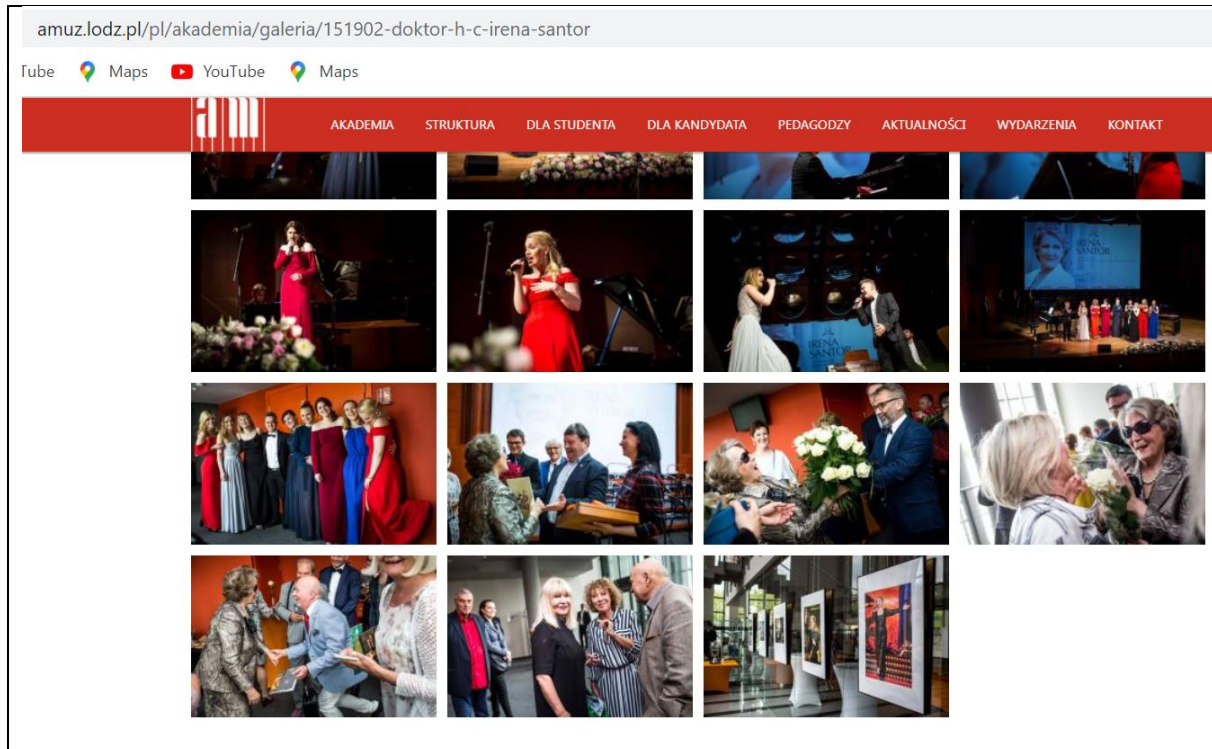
amuz.lodz.pl/pl/akademia/galeria/151902-doktor-h-c-irena-santor

Tube Maps YouTube Maps

am

AKADEMIA STRUKTURA DLA STUDENTA DLA KANDYDATA PEDAGODZY AKTUALNOŚCI WYDARZENIA KONTAKT

IRENA SANTOR

IRENA SANTOR